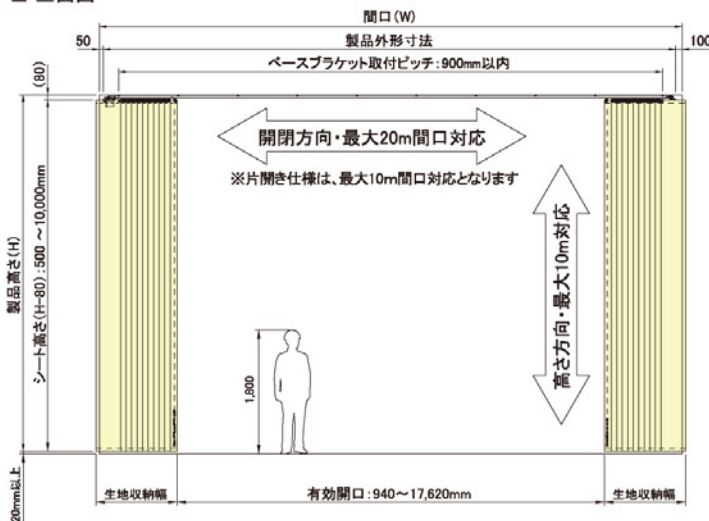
間口(W)

50

製品外形寸法

100

ベースブラケット取付ピッチ:900mm以内

(80)

開閉方向・最大20m間口対応

※片開き仕様は、最大10m間口対応となります

高さ方向・最大10m対応

製品高さ(H)

シート高さ(H-80):500 ~10,000mm

1,800

20mm以上

生地収納幅

有効開口:940~17,620mm

生地収納幅